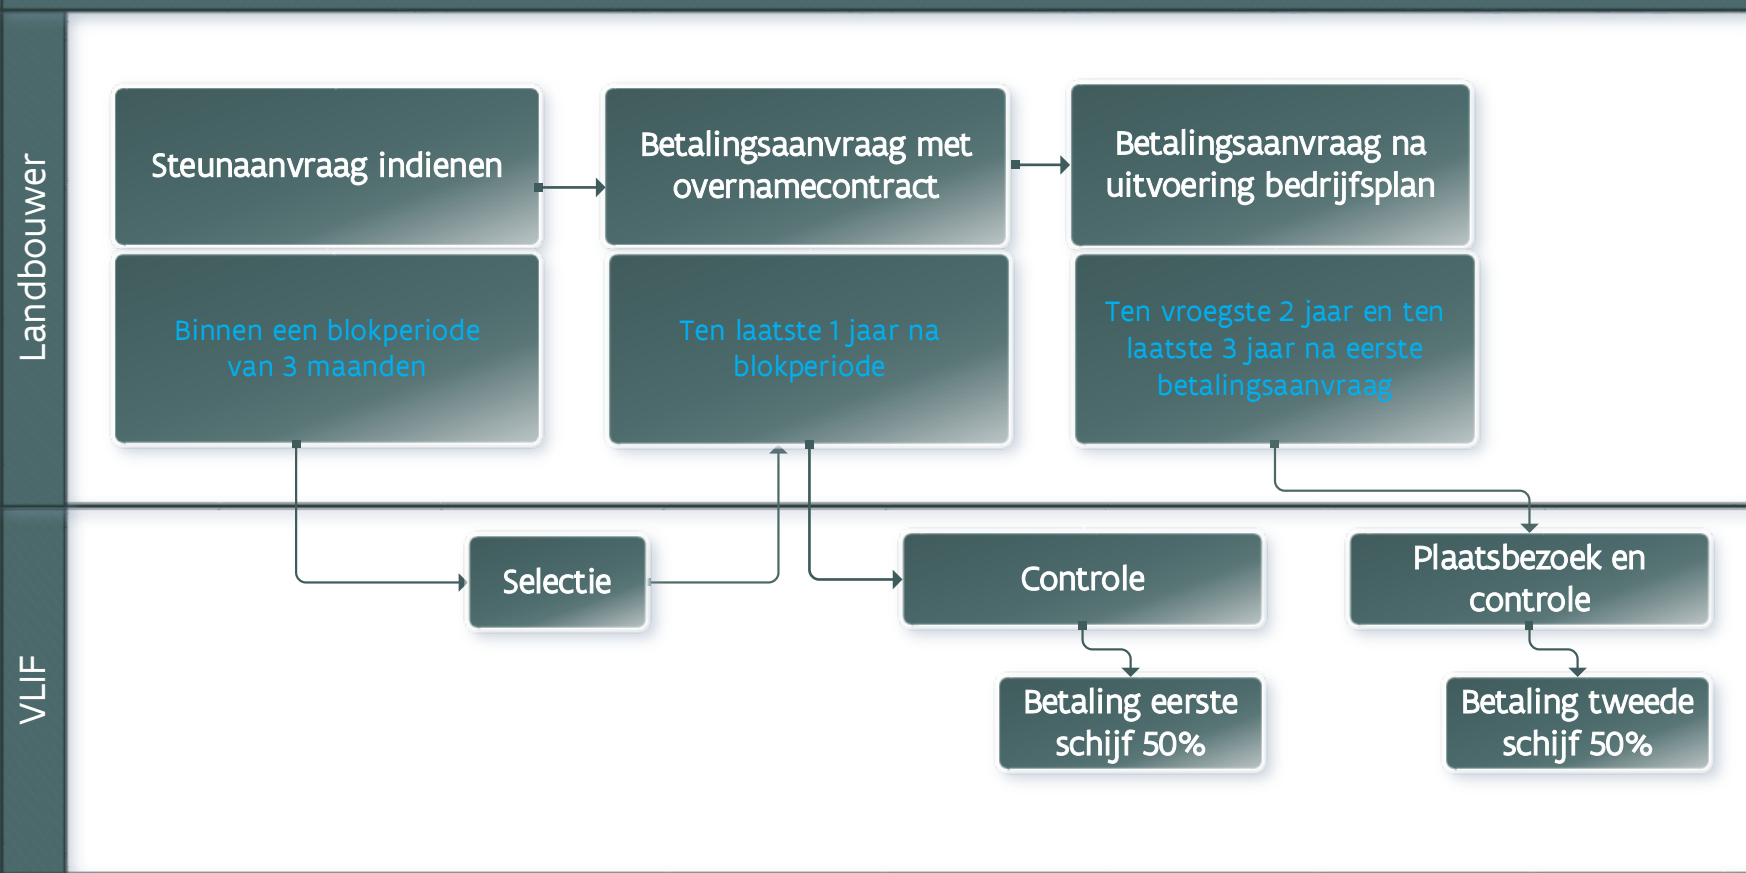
Landbouwer

Steunaanvraag indienen

Binnen een blokperiode van 3 maanden

Betalingsaanvraag met overnamecontract

Ten laatste 1 jaar na blokperiode

Betalingsaanvraag na uitvoering bedrijfsplan

Ten vroegste 2 jaar en ten laatste 3 jaar na eerste betalingsaanvraag

VLIF

Selectie

Controle

Betaling eerste schijf 50%

Plaatsbezoek en controle

Betaling tweede schijf 50%